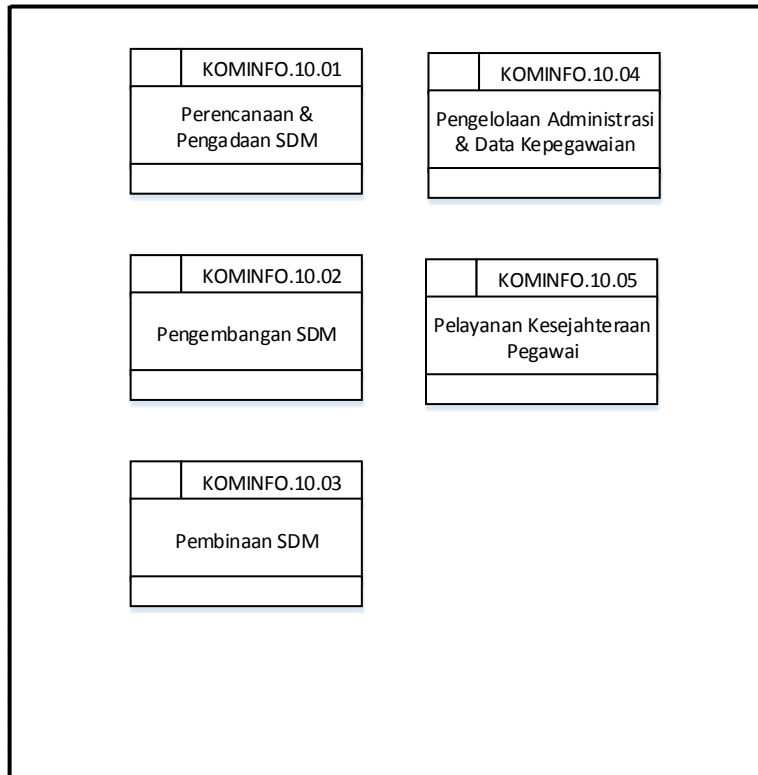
KOMINFO.10.01

Perencanaan & Pengadaan SDM

KOMINFO.10.04

Pengelolaan Administrasi & Data Kepegawaian

KOMINFO.10.02

Pengembangan SDM

KOMINFO.10.05

Pelayanan Kesejahteraan Pegawai

KOMINFO.10.03

Pembinaan SDM